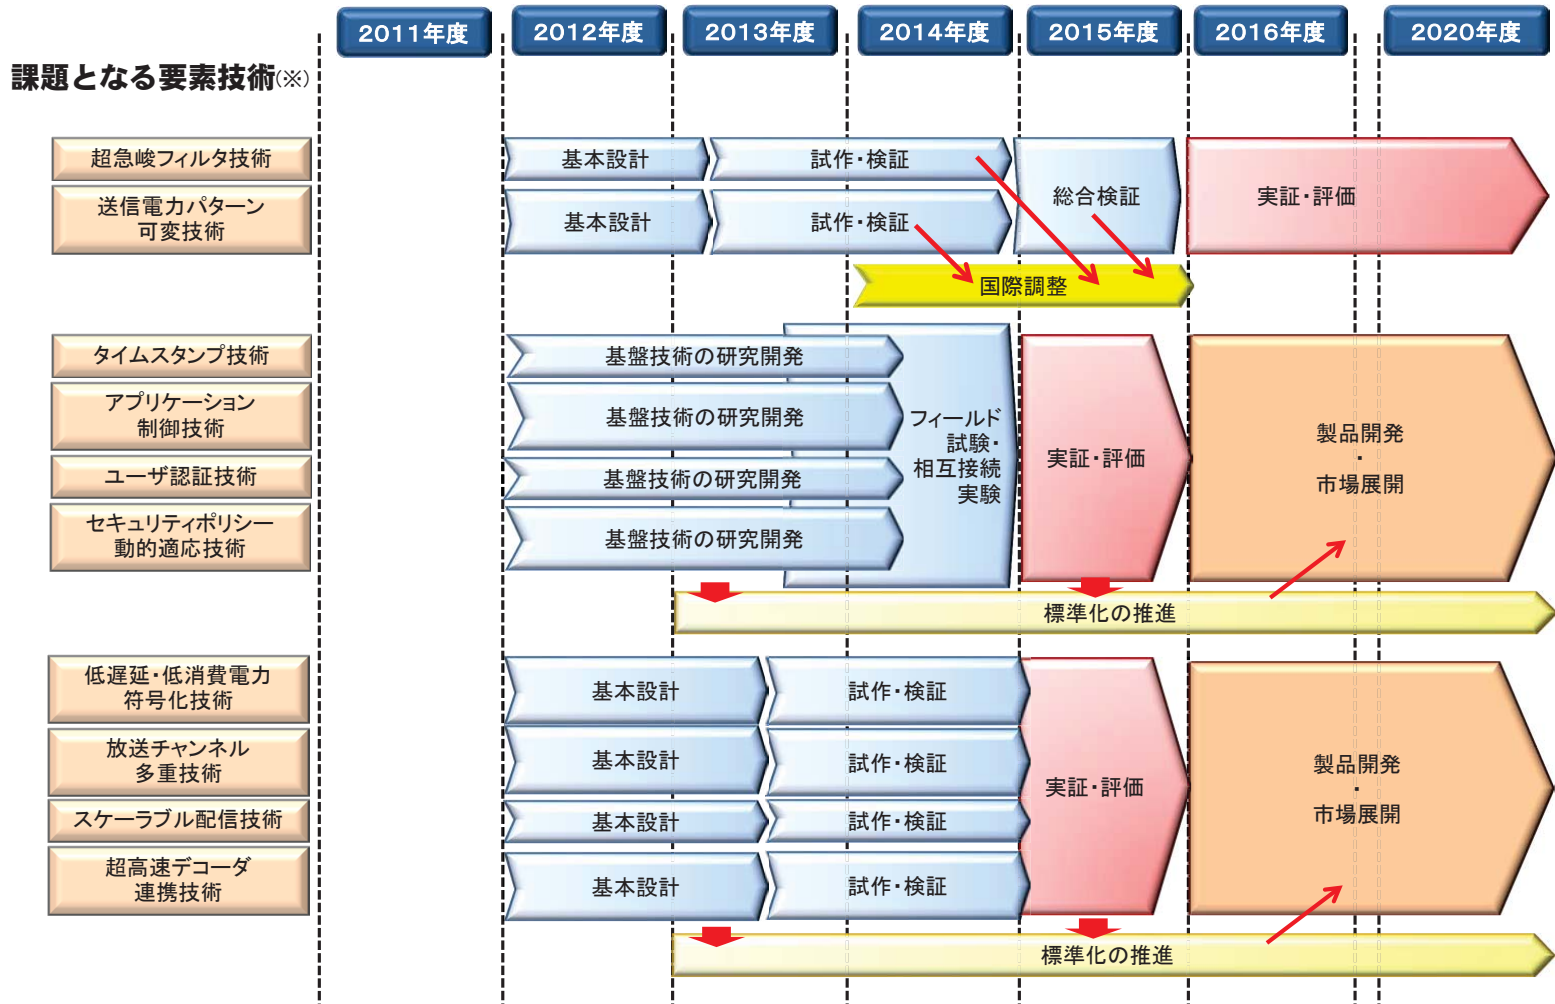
2011年度
2012年度
2013年度
2014年度
2015年度
2016年度
2020年度

課題となる要素技術(※)

超急峻フィルタ技術
送信電力パターン可変技術
基本設計
試作・検証
基本設計
試作・検証
総合検証
実証・評価
国際調整

タイムスタンプ技術
アプリケーション制御技術
ユーザ認証技術
セキュリティポリシー動的適応技術
基盤技術の研究開発
基盤技術の研究開発
基盤技術の研究開発
基盤技術の研究開発
フィールド試験・相互接続実験
実証・評価
製品開発
・
市場展開
標準化の推進

低遅延・低消費電力符号化技術
放送チャンネル多重技術
スケーラブル配信技術
超高速デコーダ連携技術
基本設計
試作・検証
基本設計
試作・検証
基本設計
試作・検証
基本設計
試作・検証
実証・評価
製品開発
・
市場展開
標準化の推進